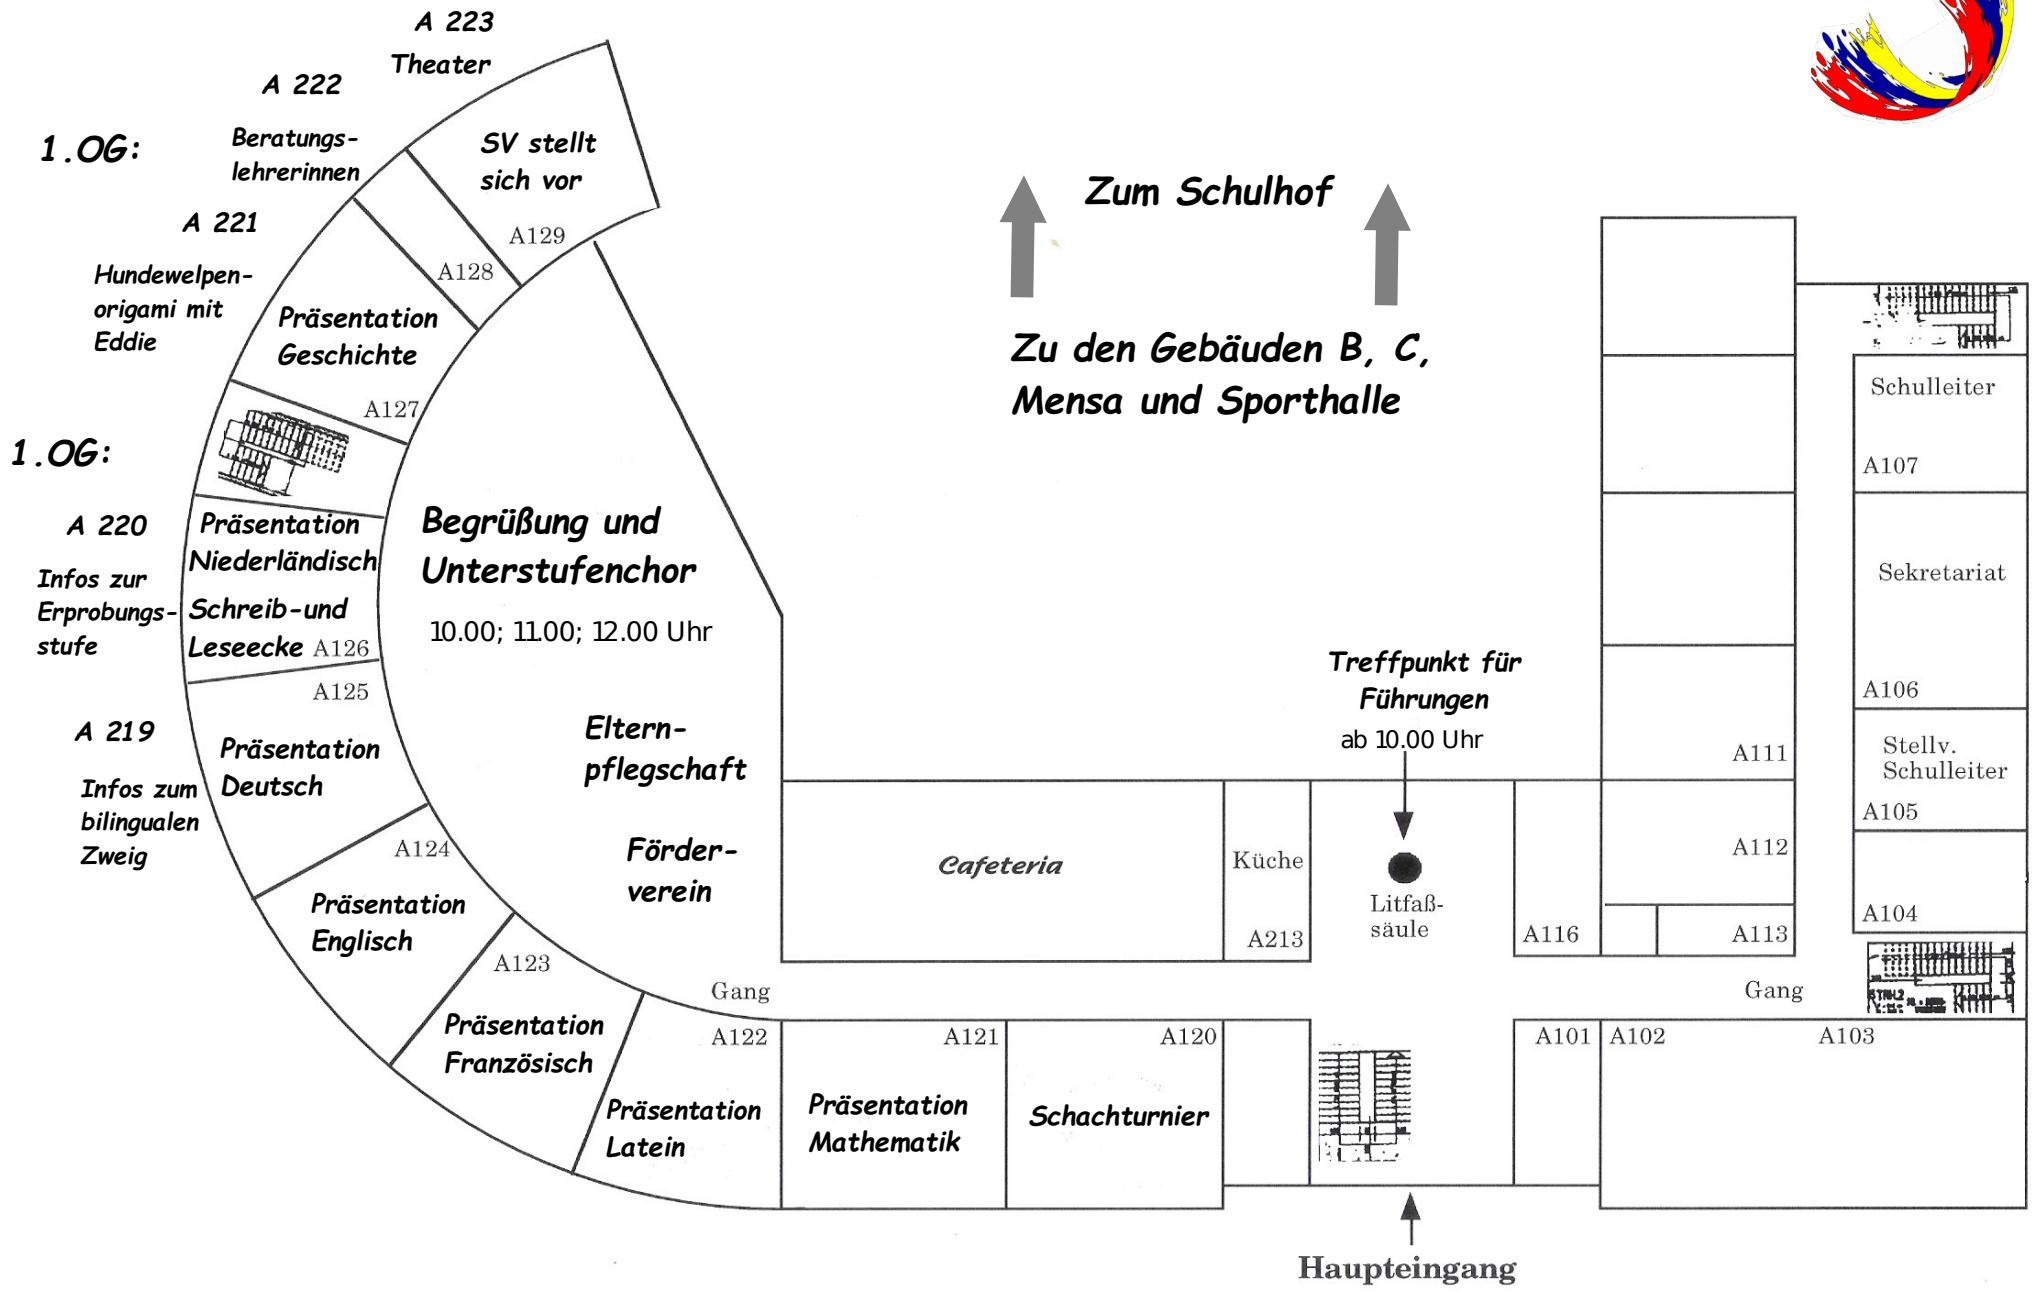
A 223
Theater

A 222
Beratungslehrerinnen

1.OG:

SV stellt sich vor
A129

A128

A 221
Hundewelpenorigami mit Eddie

Präsentation Geschichte
A127

1.OG:

A 220
Infos zur Erprobungsstufe

Präsentation Niederländisch
Schreib-und Leseecke A126

A125

A 219
Infos zum bilingualen Zweig

Präsentation Deutsch

A124

Präsentation Englisch

A123

Präsentation Französisch

Präsentation Latein

A122

Begrüßung und Unterstufenchor
10.00; 11.00; 12.00 Uhr

Elternpflegschaft

Förderverein

Gang

Zum Schulhof

Zu den Gebäuden B, C, Mensa und Sporthalle

Treffpunkt für Führungen
ab 10.00 Uhr

Cafeteria

Küche
A213

Litfaßsäule

A116

A111

A112

A113

Schulleiter
A107

Sekretariat
A106

Stellv. Schulleiter
A105

A104

Gang

A121
Präsentation Mathematik

A120
Schachturnier

A101

A102

A103

Haupteingang